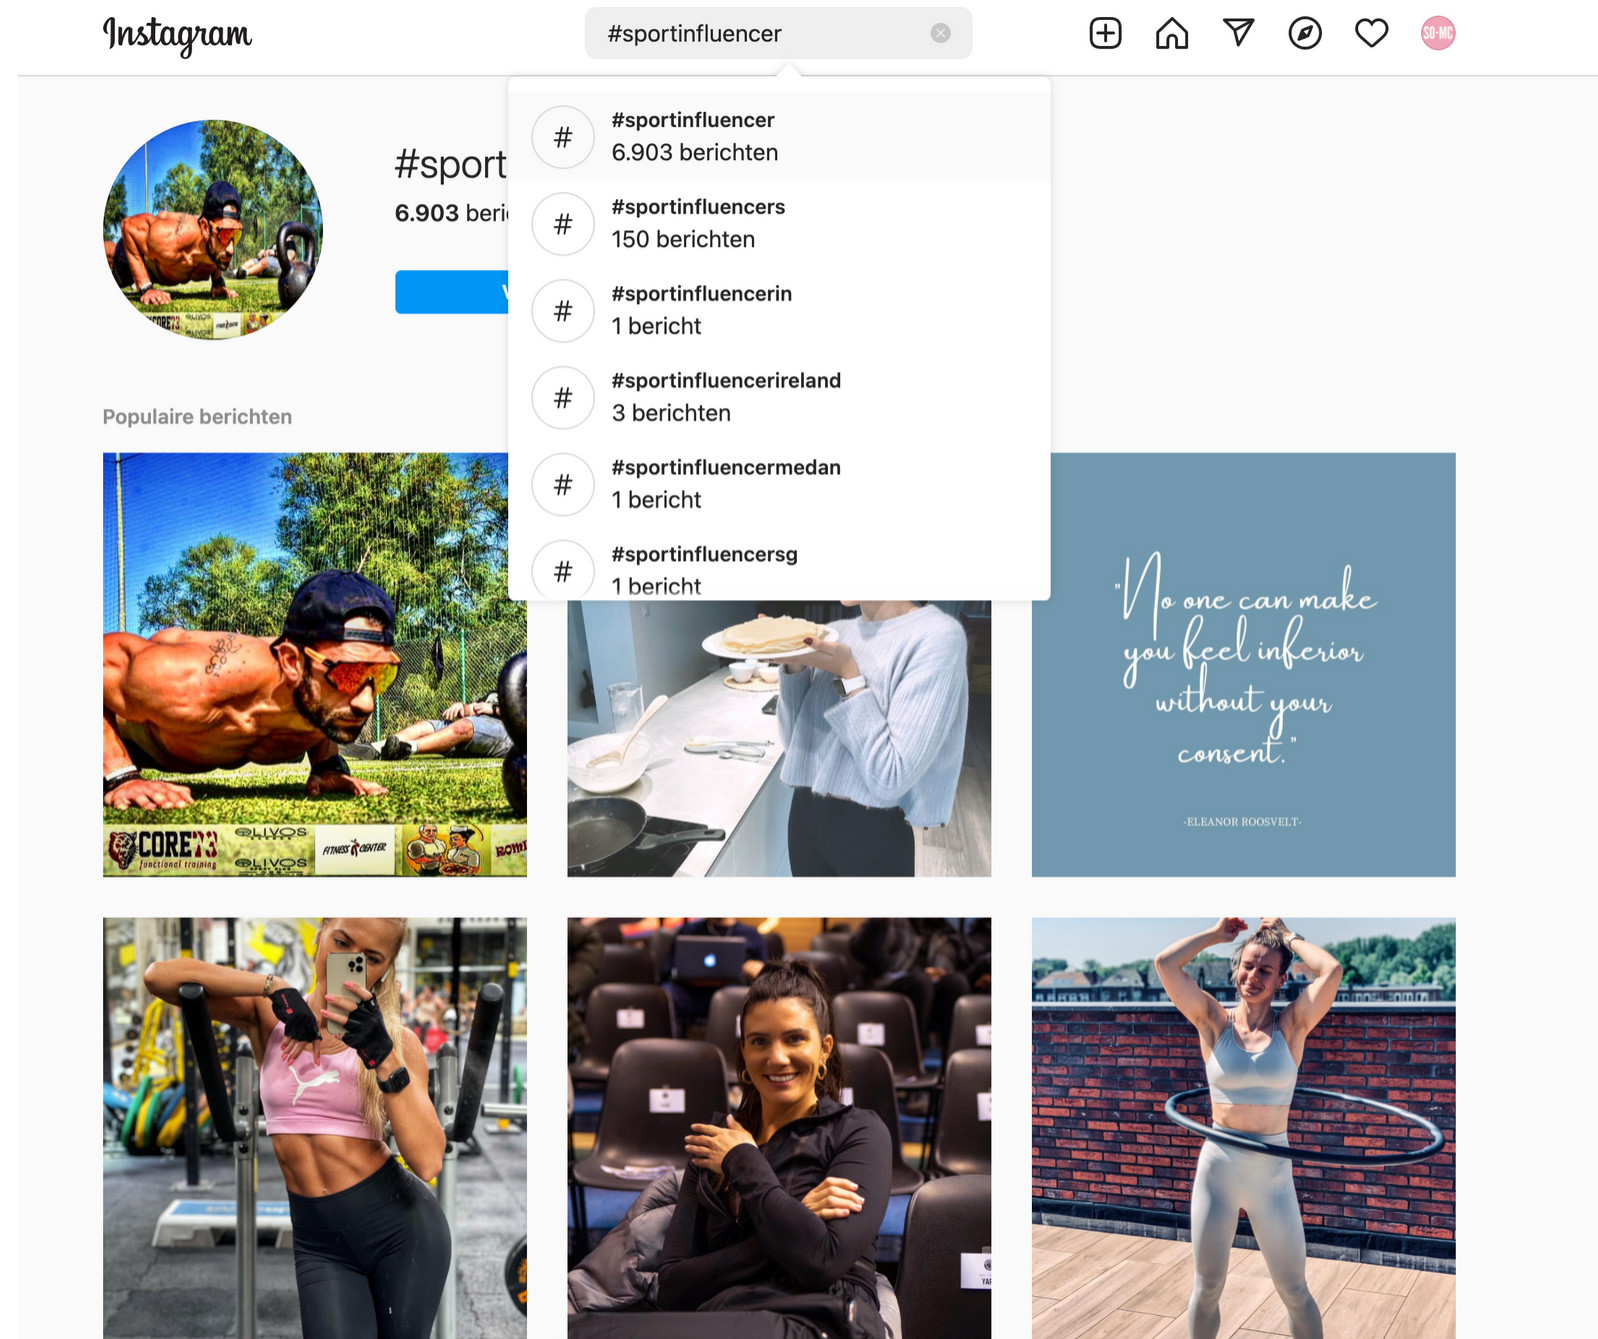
Instagram

#sportinfluencer

SO-MC

#sport

6.903 beri

#sportinfluencer
6.903 berichten

#sportinfluencers
150 berichten

#sportinfluencerin
1 bericht

#sportinfluencerireland
3 berichten

#sportinfluencermedan
1 bericht

#sportinfluencersg
1 bericht

Populaire berichten

CORE73 functional training OLIVOS OLIVOS FITNESS CENTER ROM

"No one can make you feel inferior without your consent."

-ELEANOR ROOSVELT-